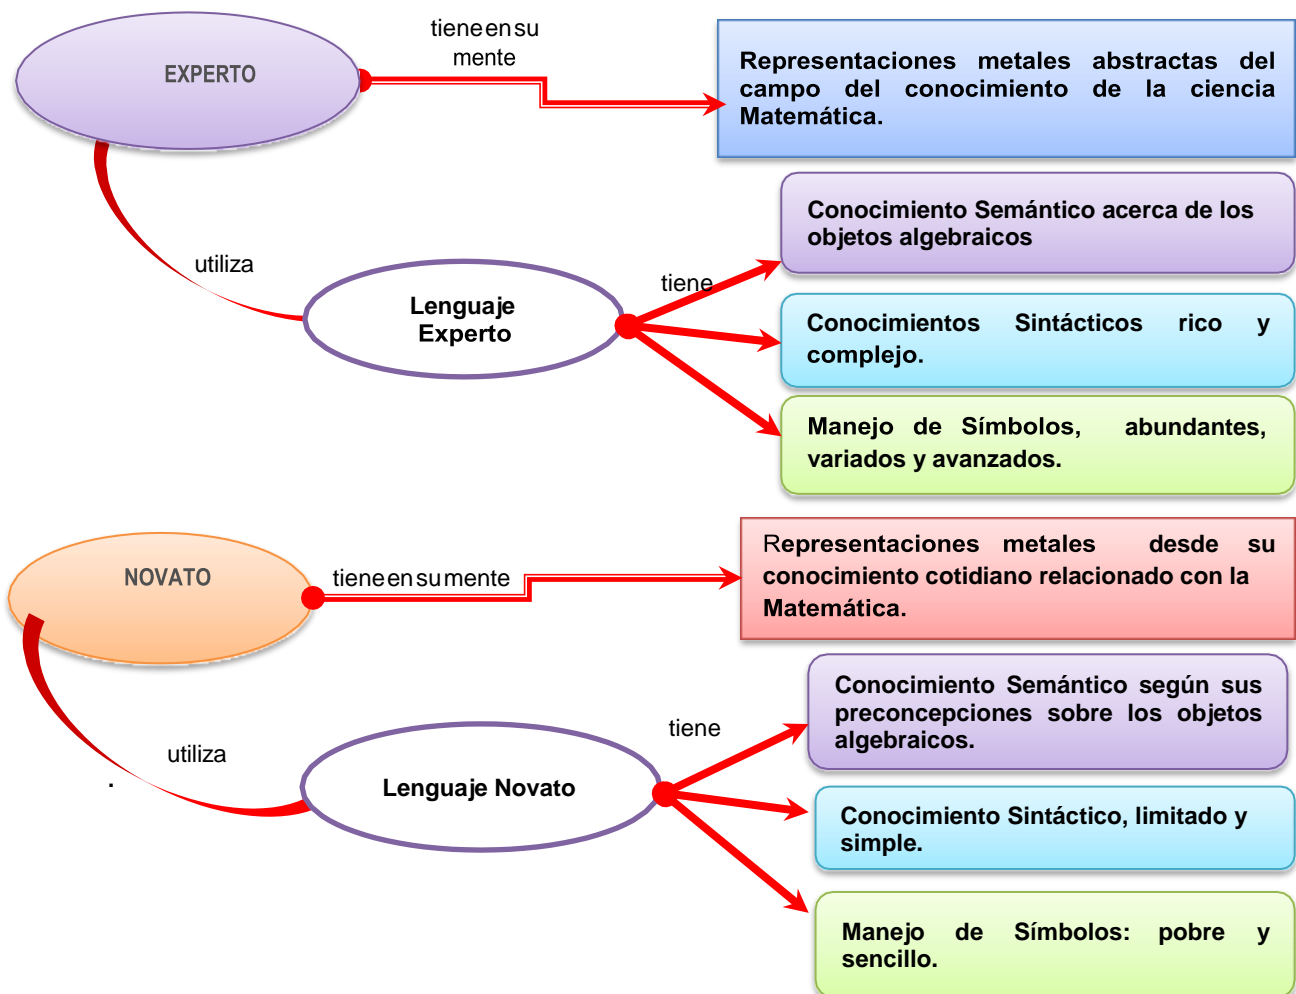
EXPERTO

tiene en su mente

Representaciones metales abstractas del campo del conocimiento de la ciencia Matemática.

utiliza

Lenguaje Experto

tiene

Conocimiento Semántico acerca de los objetos algebraicos

Conocimientos Sintácticos rico y complejo.

Manejo de Símbolos, abundantes, variados y avanzados.

NOVATO

tiene en su mente

Representaciones metales desde su conocimiento cotidiano relacionado con la Matemática.

utiliza

Lenguaje Novato

tiene

Conocimiento Semántico según sus preconcepciones sobre los objetos algebraicos.

Conocimiento Sintáctico, limitado y simple.

Manejo de Símbolos: pobre y sencillo.